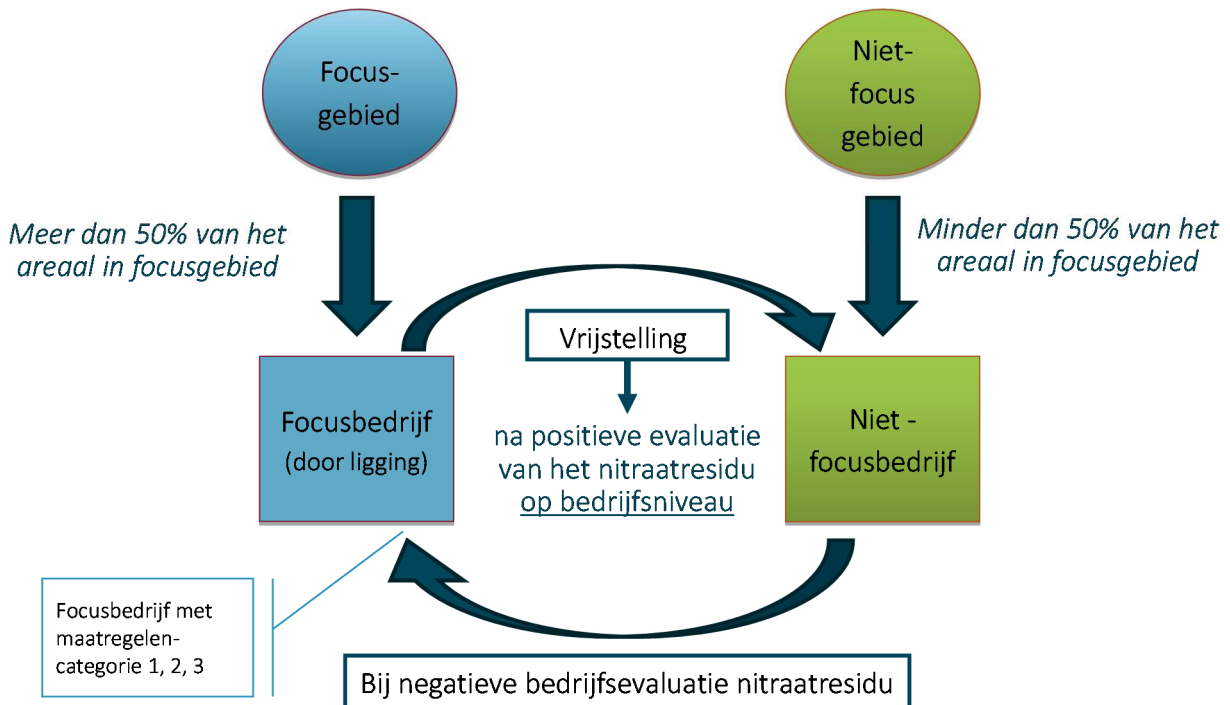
Focusgebied

Niet-focus gebied

Meer dan 50% van het areaal in focusgebied

Minder dan 50% van het areaal in focusgebied

Vrijstelling

Focusbedrijf (door ligging)

na positieve evaluatie van het nitraatresidu op bedrijfsniveau

Niet - focusbedrijf

Focusbedrijf met maatregelencategorie 1, 2, 3

Bij negatieve bedrijfsevaluatie nitraatresidu